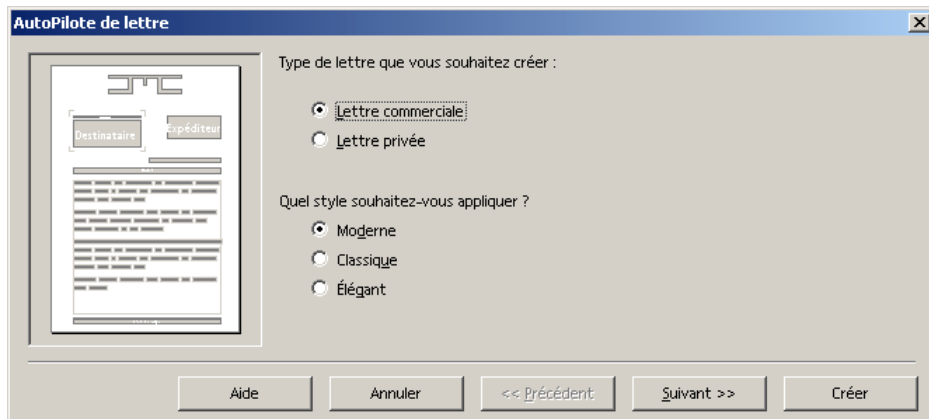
AutoPilote de lettre

Destinataire
Expéditeur

Type de lettre que vous souhaitez créer :

Lettre commerciale

Lettre privée

Quel style souhaitez-vous appliquer ?

Moderne

Classique

Élégant

Aide
Annuler
<< Précédent
Suivant >>
Créer